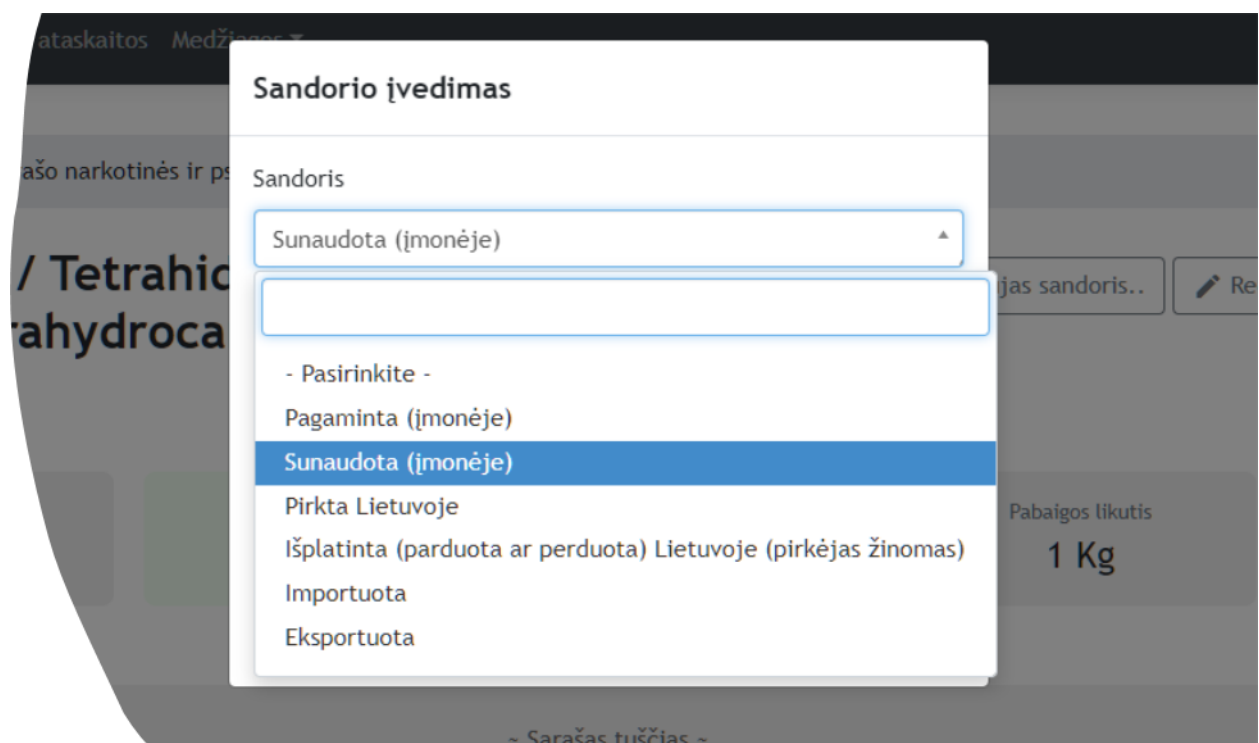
ataskaitos Medžiagos ▾

Sandorio įvedimas

ašo narkotinės ir ps

Sandoris

Sunaudota (įmonėje)

/ Tetrahic
rahydroca

jas sandoris..

Re

- Pasirinkite -
Pagaminta (įmonėje)
Sunaudota (įmonėje)
Pirkta Lietuvoje
Išplatinta (parduota ar perduota) Lietuvoje (pirkėjas žinomas)
Importuota
Eksportuota

Pabaigos likutis
1 Kg

~ Sarašas tuščias ~